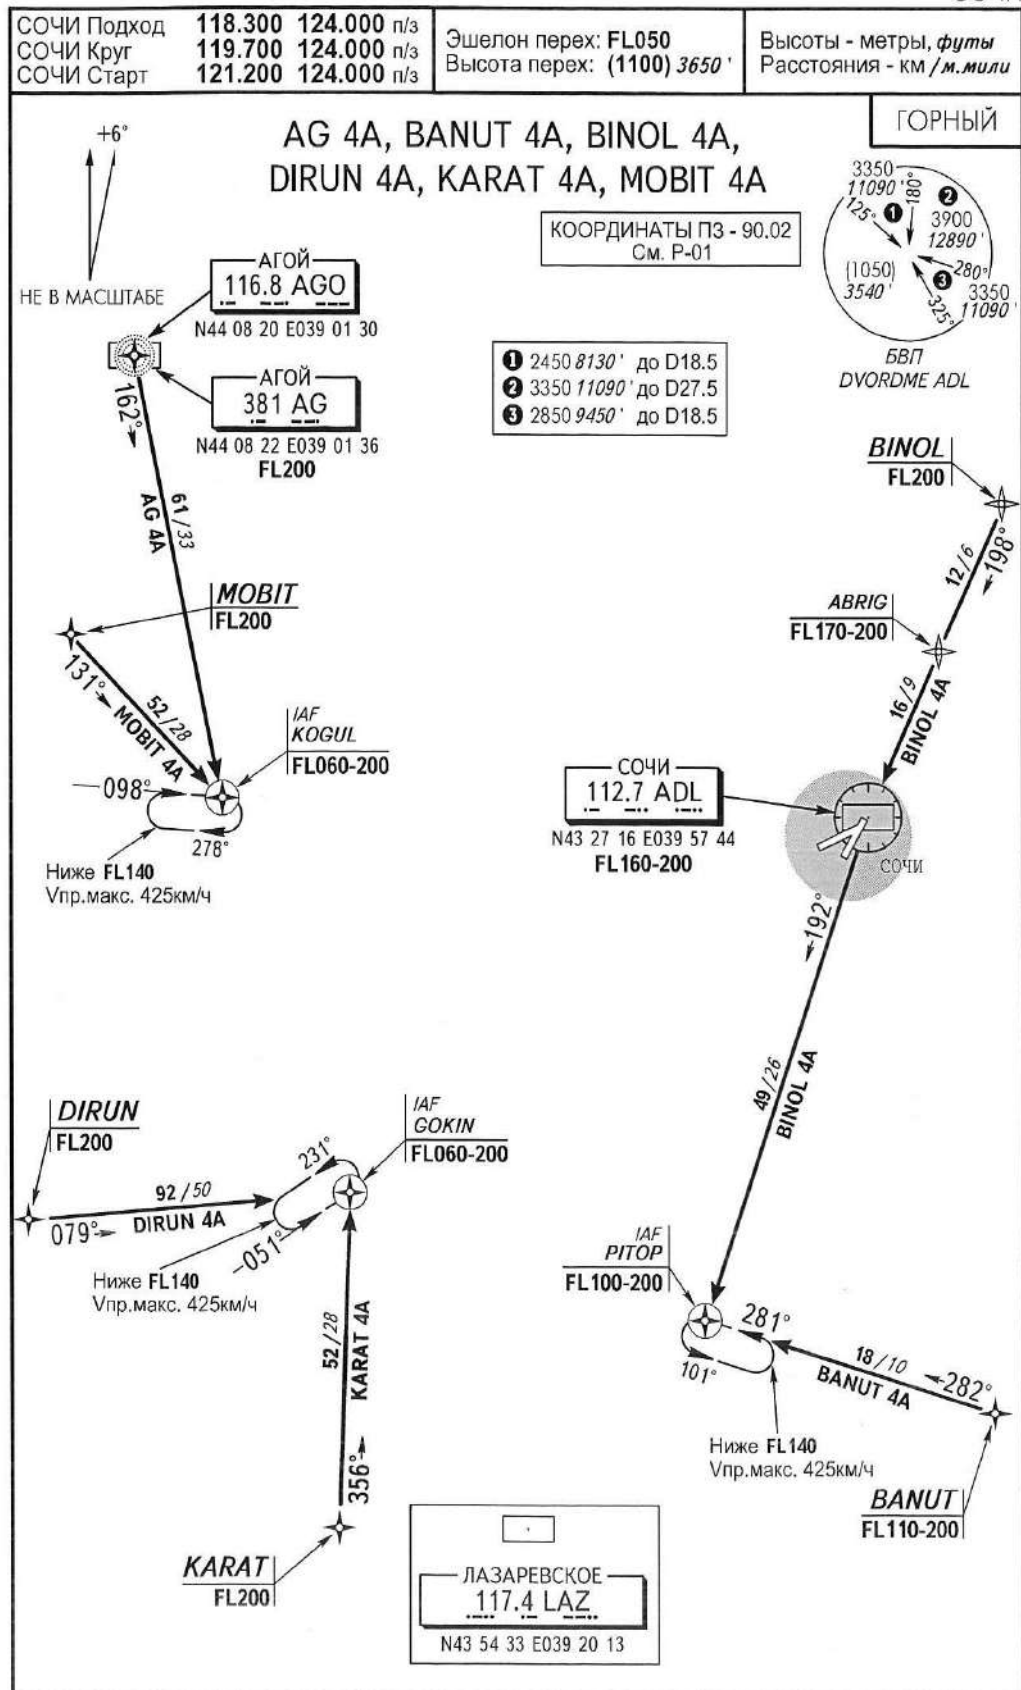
СОЧИ Подход 118.300 124.000 п/з
СОЧИ Круг 119.700 124.000 п/з
СОЧИ Старт 121.200 124.000 п/з

Эшелон перех: FL050
Высота перех: (1100) 3650'

Высоты - метры, футы
Расстояния - км / м.мили

ГОРНЫЙ

AG 4A, BANUT 4A, BINOL 4A, DIRUN 4A, KARAT 4A, MOBIT 4A

+6°

НЕ В МАСШТАБЕ

КООРДИНАТЫ ПЗ - 90.02
См. Р-01

3350 11090' 180° 125° ❶ ❷ 3900 12890' (1050) 3540' 280° ❸ 325° 3350 11090'
БВП
DVORDME ADL

АГОЙ
116.8 AGO
N44 08 20 E039 01 30

❶ 2450 8130' до D18.5
❷ 3350 11090' до D27.5
❸ 2850 9450' до D18.5

162°

АГОЙ
381 AG
N44 08 22 E039 01 36
FL200

BINOL
FL200

61/33
AG 4A

198°
12/6

MOBIT
FL200

ABRIG
FL170-200

131°
52/28
MOBIT 4A

IAF
KOGUL
FL060-200

16/9
BINOL 4A

098°
278°
Ниже FL140
Vпр.макс. 425км/ч

СОЧИ
112.7 ADL
N43 27 16 E039 57 44
FL160-200

СОЧИ

192°

49/26
BINOL 4A

DIRUN
FL200

IAF
GOKIN
FL060-200

231°
92/50
079°
DIRUN 4A
051°
Ниже FL140
Vпр.макс. 425км/ч

IAF
PITOP
FL100-200

52/28
KARAT 4A

281°
101°
18/10
BANUT 4A
282°

Ниже FL140
Vпр.макс. 425км/ч

356°

BANUT
FL110-200

KARAT
FL200

ЛАЗАРЕВСКОЕ
117.4 LAZ
N43 54 33 E039 20 13